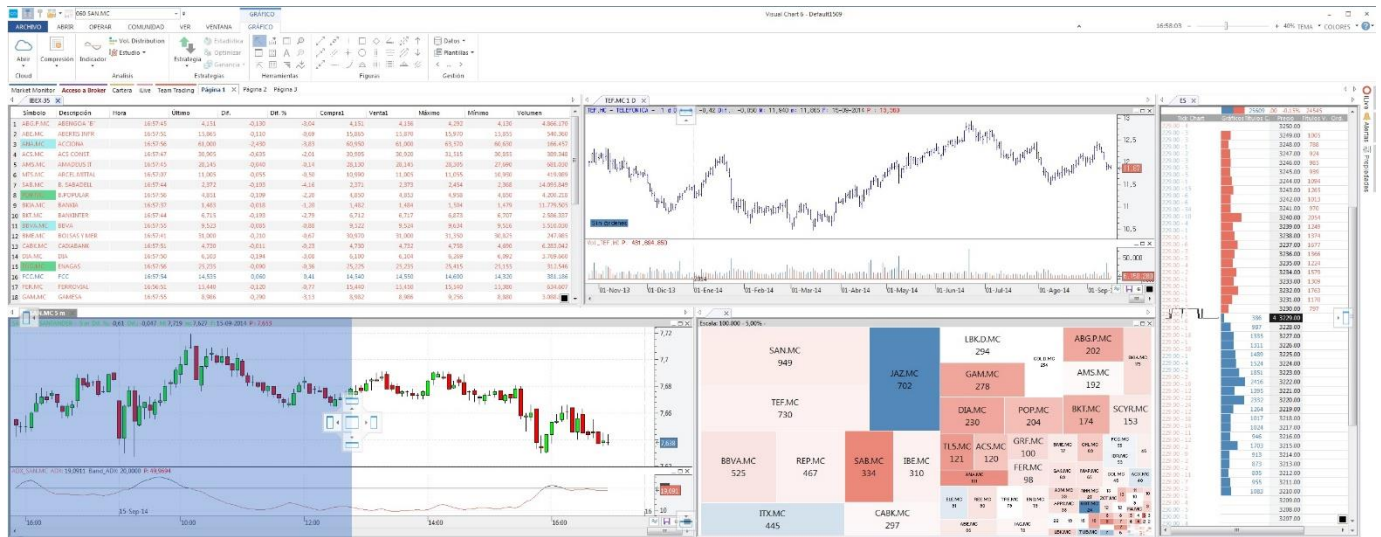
Visual Chart 6 - Default1509

ARCHIVO ABRIR OPERAR COMUNIDAD VER VENTANA GRÁFICO

Abrir Compresión Indicador Vol. Distribución Estudio Estrategia Estadística Optimizar Garantía

Cloud Análisis Estrategias Herramientas Figuras Gestión

Datos Plantillas

Market Monitor Acceso a Broker Cartera Live Team Trading Página 1 Página 2 Página 3

IBEX 35

| | Símbolo | Descripción | Hora | Último | Dif. | Dif. % | Compra1 | Venta1 | Máximo | Mínimo | Volumen |
|---|---|---|---|---|---|---|---|---|---|---|---|
| 1 | ABG.P.MC | ABENGOA 'B' | 16:57:45 | 4,131 | -0,130 | -3,04 | 4,131 | 4,136 | 4,292 | 4,130 | 4.866.270 |
| 2 | ABE.MC | ABERTIS INFR | 16:57:55 | 15,865 | -0,110 | -0,69 | 15,865 | 15,870 | 15,970 | 15,855 | 546.360 |
| 3 | ANA.MC | ACCIONA | 16:57:56 | 61,000 | -2,450 | -3,85 | 60,950 | 61,000 | 63,570 | 60,650 | 166.457 |
| 4 | ACS.MC | ACS CONST. | 16:57:47 | 30,905 | -0,635 | -2,01 | 30,905 | 30,920 | 31,315 | 30,855 | 389.348 |
| 5 | AMS.MC | AMADEUS IT | 16:57:55 | 28,145 | -0,040 | -0,14 | 28,130 | 28,145 | 28,205 | 27,990 | 581.030 |
| 6 | MTS.MC | ARCELORMITTAL | 16:57:07 | 11,065 | -0,055 | -0,50 | 10,990 | 11,065 | 11,055 | 10,950 | 419.989 |
| 7 | SAB.MC | B. SABADELL | 16:57:44 | 2,372 | -0,103 | -4,16 | 2,371 | 2,373 | 2,494 | 2,368 | 14.093.849 |
| 8 | POP.MC | B.POPULAR | 16:57:56 | 4,831 | -0,109 | -2,20 | 4,830 | 4,833 | 4,938 | 4,830 | 4.205.210 |
| 9 | BKIA.MC | BANKIA | 16:57:57 | 1,483 | -0,018 | -1,20 | 1,482 | 1,484 | 1,504 | 1,476 | 11.775.505 |
| 10 | BKT.MC | BANKINTER | 16:57:46 | 6,715 | -0,193 | -2,79 | 6,712 | 6,717 | 6,873 | 6,707 | 2.586.357 |
| 11 | BBVA.MC | BBVA | 16:57:55 | 9,523 | -0,085 | -0,88 | 9,522 | 9,524 | 9,634 | 9,516 | 3.510.830 |
| 12 | BME.MC | BOLSAS Y MER | 16:57:41 | 31,000 | -0,210 | -0,67 | 30,970 | 31,000 | 31,350 | 30,925 | 247.885 |
| 13 | CABK.MC | CAIXABANK | 16:57:51 | 4,730 | -0,011 | -0,23 | 4,730 | 4,732 | 4,758 | 4,690 | 6.383.042 |
| 14 | DIA.MC | DIA | 16:57:50 | 6,202 | -0,194 | -3,03 | 6,190 | 6,191 | 6,269 | 6,082 | 2.789.600 |
| 15 | ENG.MC | ENAGAS | 16:57:56 | 25,235 | -0,090 | -0,36 | 25,235 | 25,255 | 25,415 | 25,155 | 312.546 |
| 16 | FCC.MC | FCC | 16:57:54 | 14,935 | 0,060 | 0,41 | 14,930 | 14,930 | 14,650 | 14,920 | 381.166 |
| 17 | FER.MC | FERROVIAL | 16:56:31 | 15,440 | -0,120 | -0,77 | 15,440 | 15,450 | 15,540 | 15,380 | 624.607 |
| 18 | GAM.MC | GAMESA | 16:57:55 | 8,906 | -0,100 | -1,13 | 8,902 | 8,906 | 9,256 | 8,880 | 3.000.... |

TEF.MC 1 D
TEF.MC - TELEFONICA - 1 d 0 ... -0,42 0: ... -0,300 H: 11,340 m: 11,065 F: 15-09-2014 P: 11,069
Sin órdenes
Vol_TEF.MC P: 49.864.850
12,5 12 11,5 11 10,5 50.000...
01-Nov-13 01-Dic-13 01-Ene-14 01-Feb-14 01-Mar-14 01-Abr-14 01-May-14 01-Jun-14 01-Jul-14 01-Ago-14 01-Sep-1

SAN.MC 5 m
SAN.MC ... 0,63 ... 0,047 ... 7,719 ... 7,627 F: 15-09-2014 P: 7,653
7,72 7,7 7,68 7,66 7,64 7,62
ADX_SAN.MC ADX 19,0911 Band_ADX 20,0000 P: 49,9694
16:00 15-Sep-14 10:00 12:00 14:00 16:00

Escala: 100.000 - 5,00%
SAN.MC 949
TEF.MC 730
BBVA.MC 525
REP.MC 467
ITX.MC 445
JAZ.MC 702
SAB.MC 334
IBE.MC 310
CABK.MC 297
LBK.D.MC 294
GAM.MC 278
DIA.MC 230
POP.MC 204
ABG.P.MC 202
AMS.MC 192
BKT.MC 174
SCYR.MC 153
TL5.MC 121
ACS.MC 120
GRF.MC 100
FER.MC 98

ES
25609 30 -0,15% 34545
Tick Chart Gráfico Bids... Precio Bids V... Ops
3250,00 3249,00 3248,00 3247,00 3246,00 3245,00 3244,00 3243,00 3242,00 3241,00 3240,00 3239,00 3238,00 3237,00 3236,00 3235,00 3234,00 3233,00 3232,00 3231,00 3230,00 3229,00 3228,00 3227,00 3226,00 3225,00 3224,00 3223,00 3222,00 3221,00 3220,00 3219,00 3218,00 3217,00 3216,00 3215,00 3214,00 3213,00 3212,00 3211,00 3210,00 3209,00 3208,00 3207,00

16:58:03 40% TEMA COLORES